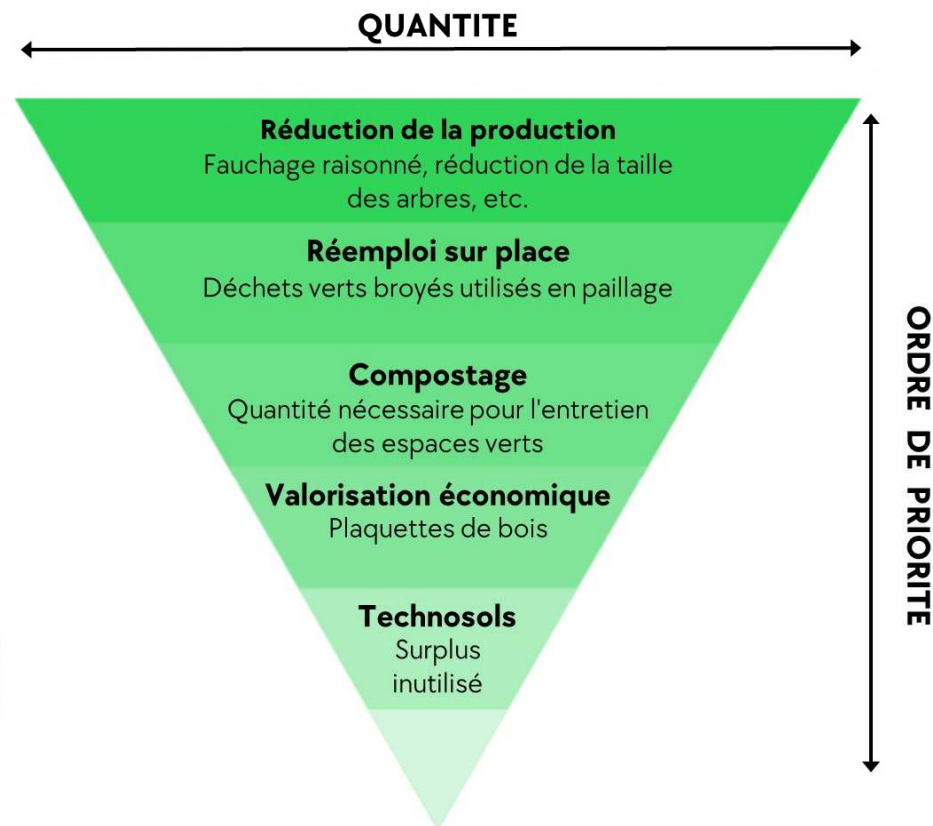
QUANTITE

Réduction de la production
Fauchage raisonné, réduction de la taille des arbres, etc.

Réemploi sur place
Déchets verts broyés utilisés en paillage

Compostage
Quantité nécessaire pour l'entretien des espaces verts

Valorisation économique
Plaquettes de bois

Technosols
Surplus inutilisé

ORDRE DE PRIORITE